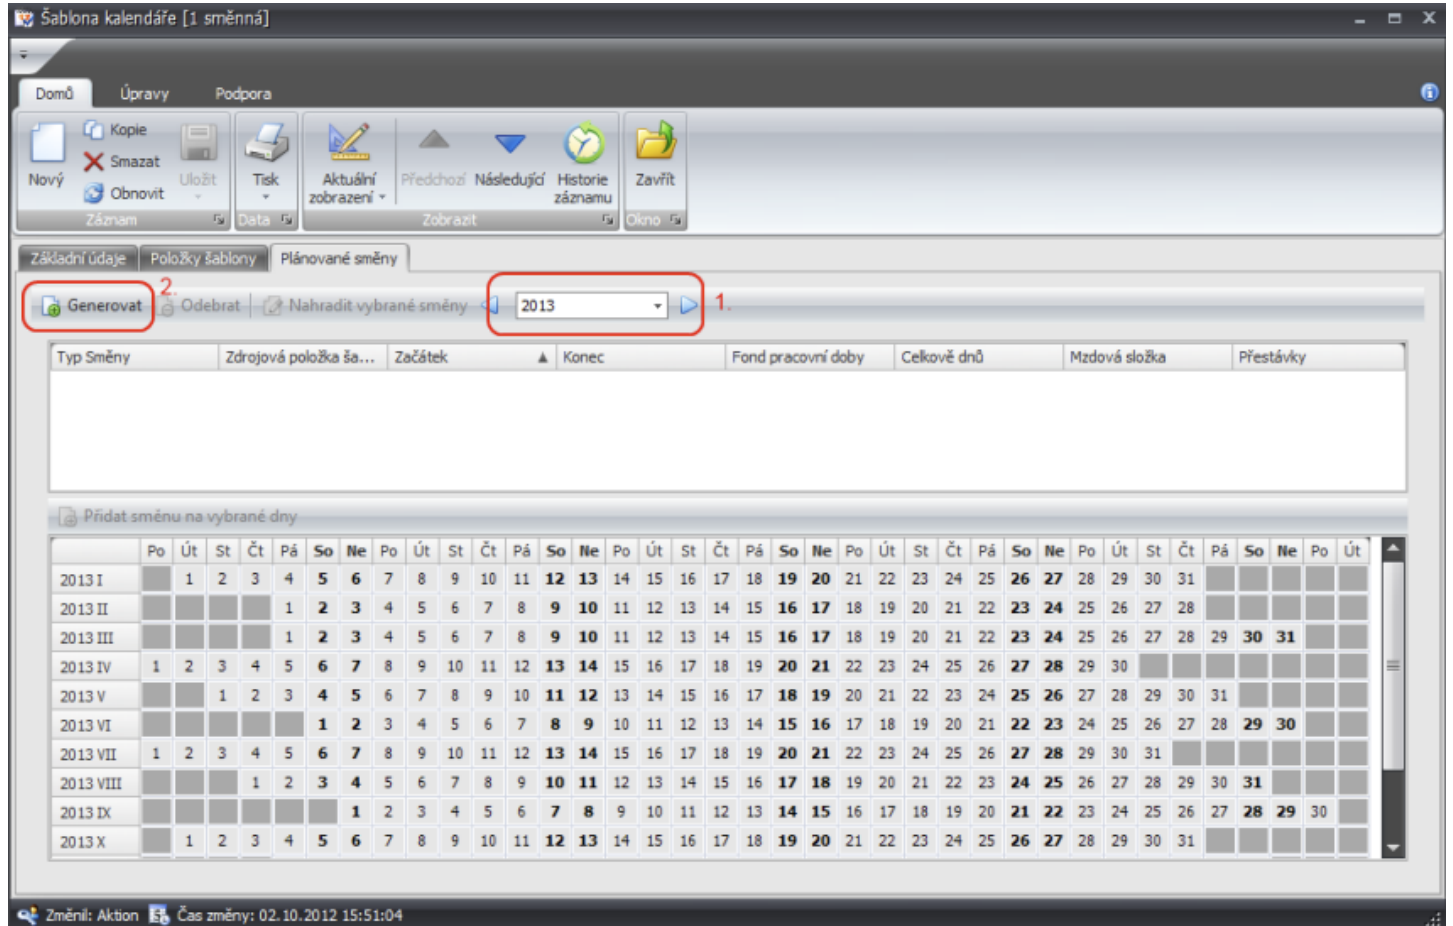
Šablona kalendáře [1 směnná]

Domů Úpravy Podpora

Nový Kopie Smazat Obnovit Uložit Záznam
Tisk Data
Aktuální zobrazení Předchozí Následující Historie záznamu Zobrazit
Zavřít Okno

Základní údaje | Položky šablony | Plánované směny

Generovat 2. Odebrat Nahradit vybrané směny 2013 1.

| Typ Směny | Zdrojová položka ša... | Začátek | Konec | Fond pracovní doby | Celkově dnů | Mzdová složka | Přestávky |
|---|---|---|---|---|---|---|---|

Přidat směnu na vybrané dny

| | Po | Út | St | Čt | Pá | So | Ne | Po | Út | St | Čt | Pá | So | Ne | Po | Út | St | Čt | Pá | So | Ne | Po | Út | St | Čt | Pá | So | Ne | Po | Út | St | Čt | Pá | So | Ne | Po | Út |
|---|---|---|---|---|---|---|---|---|---|---|---|---|---|---|---|---|---|---|---|---|---|---|---|---|---|---|---|---|---|---|---|---|---|---|---|---|---|
| 2013 I | | 1 | 2 | 3 | 4 | 5 | 6 | 7 | 8 | 9 | 10 | 11 | 12 | 13 | 14 | 15 | 16 | 17 | 18 | 19 | 20 | 21 | 22 | 23 | 24 | 25 | 26 | 27 | 28 | 29 | 30 | 31 | | | | | |
| 2013 II | | | | | 1 | 2 | 3 | 4 | 5 | 6 | 7 | 8 | 9 | 10 | 11 | 12 | 13 | 14 | 15 | 16 | 17 | 18 | 19 | 20 | 21 | 22 | 23 | 24 | 25 | 26 | 27 | 28 | | | | | |
| 2013 III | | | | | 1 | 2 | 3 | 4 | 5 | 6 | 7 | 8 | 9 | 10 | 11 | 12 | 13 | 14 | 15 | 16 | 17 | 18 | 19 | 20 | 21 | 22 | 23 | 24 | 25 | 26 | 27 | 28 | 29 | 30 | 31 | | |
| 2013 IV | 1 | 2 | 3 | 4 | 5 | 6 | 7 | 8 | 9 | 10 | 11 | 12 | 13 | 14 | 15 | 16 | 17 | 18 | 19 | 20 | 21 | 22 | 23 | 24 | 25 | 26 | 27 | 28 | 29 | 30 | | | | | | | |
| 2013 V | | | 1 | 2 | 3 | 4 | 5 | 6 | 7 | 8 | 9 | 10 | 11 | 12 | 13 | 14 | 15 | 16 | 17 | 18 | 19 | 20 | 21 | 22 | 23 | 24 | 25 | 26 | 27 | 28 | 29 | 30 | 31 | | | | |
| 2013 VI | | | | | | 1 | 2 | 3 | 4 | 5 | 6 | 7 | 8 | 9 | 10 | 11 | 12 | 13 | 14 | 15 | 16 | 17 | 18 | 19 | 20 | 21 | 22 | 23 | 24 | 25 | 26 | 27 | 28 | 29 | 30 | | |
| 2013 VII | 1 | 2 | 3 | 4 | 5 | 6 | 7 | 8 | 9 | 10 | 11 | 12 | 13 | 14 | 15 | 16 | 17 | 18 | 19 | 20 | 21 | 22 | 23 | 24 | 25 | 26 | 27 | 28 | 29 | 30 | 31 | | | | | | |
| 2013 VIII | | | | 1 | 2 | 3 | 4 | 5 | 6 | 7 | 8 | 9 | 10 | 11 | 12 | 13 | 14 | 15 | 16 | 17 | 18 | 19 | 20 | 21 | 22 | 23 | 24 | 25 | 26 | 27 | 28 | 29 | 30 | 31 | | | |
| 2013 IX | | | | | | | 1 | 2 | 3 | 4 | 5 | 6 | 7 | 8 | 9 | 10 | 11 | 12 | 13 | 14 | 15 | 16 | 17 | 18 | 19 | 20 | 21 | 22 | 23 | 24 | 25 | 26 | 27 | 28 | 29 | 30 | |
| 2013 X | | 1 | 2 | 3 | 4 | 5 | 6 | 7 | 8 | 9 | 10 | 11 | 12 | 13 | 14 | 15 | 16 | 17 | 18 | 19 | 20 | 21 | 22 | 23 | 24 | 25 | 26 | 27 | 28 | 29 | 30 | 31 | | | | | |

Změnil: Aktion Čas změny: 02.10.2012 15:51:04